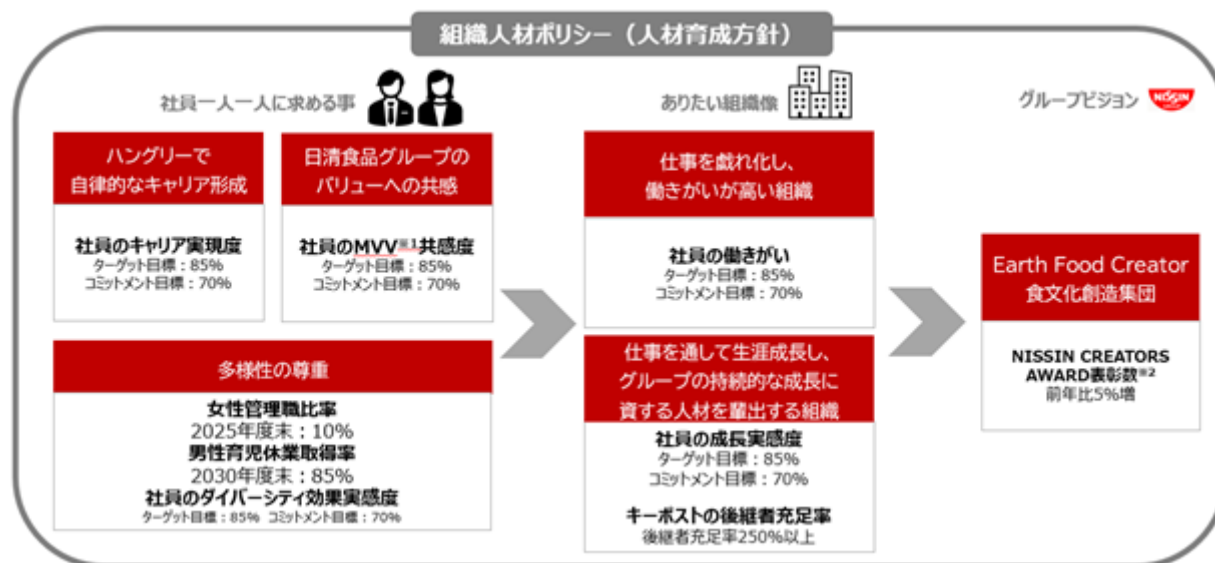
組織人材ポリシー（人材育成方針）

社員一人一人に求める事

ハングリーで
自律的なキャリア形成

社員のキャリア実現度
ターゲット目標：85%
コミットメント目標：70%

日清食品グループの
バリューへの共感

社員のMVV※1共感度
ターゲット目標：85%
コミットメント目標：70%

多様性の尊重

女性管理職比率
2025年度末：10%
男性育児休業取得率
2030年度末：85%
社員のダイバーシティ効果実感度
ターゲット目標：85%　コミットメント目標：70%

ありたい組織像

仕事を戯れ化し、
働きがいが高い組織

社員の働きがい
ターゲット目標：85%
コミットメント目標：70%

仕事を通して生涯成長し、
グループの持続的な成長に
資する人材を輩出する組織

社員の成長実感度
ターゲット目標：85%
コミットメント目標：70%

キーポストの後継者充足率
後継者充足率250%以上

グループビジョン

NISSIN

Earth Food Creator
食文化創造集団

NISSIN CREATORS AWARD表彰数※2
前年比5%増